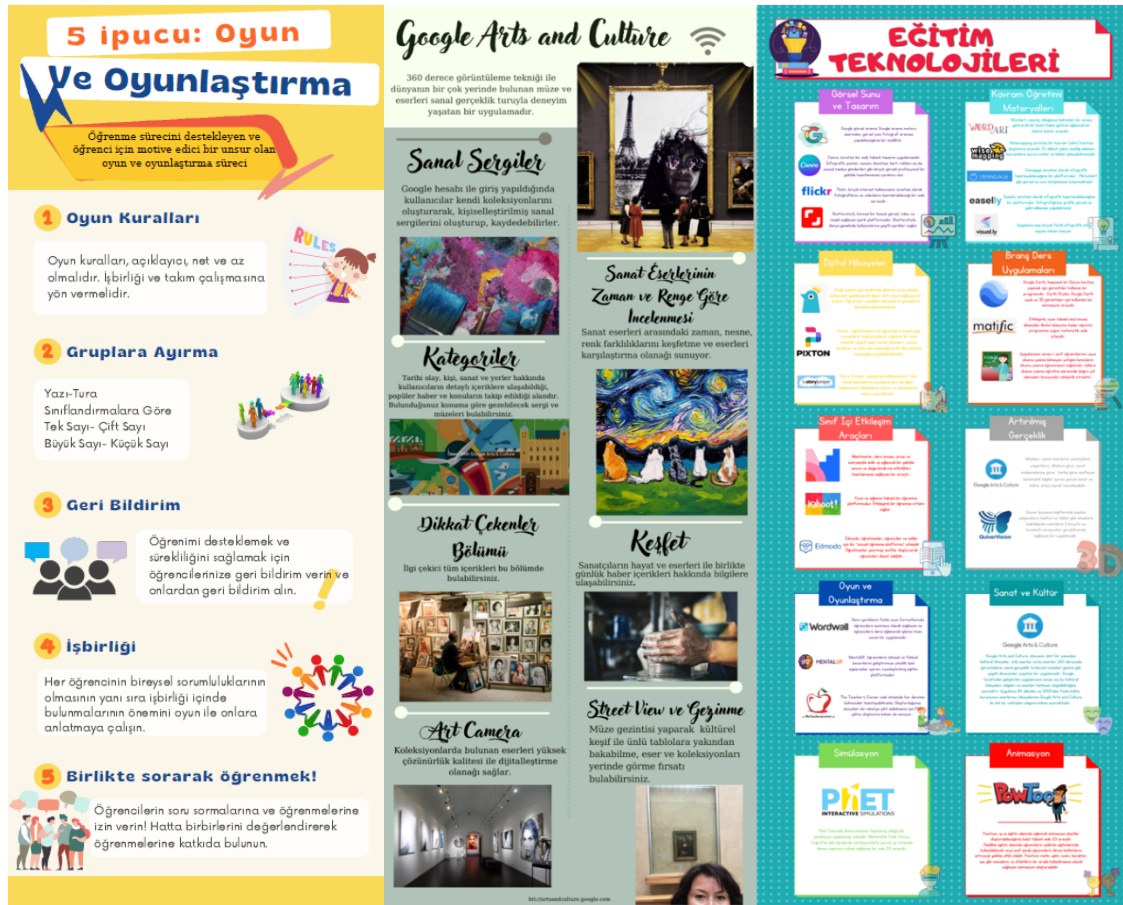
5 ipucu: Oyun
Ve Oyunlaştırma

Öğrenme sürecini destekleyen ve öğrenci için motive edici bir unsur olan oyun ve oyunlaştırma süreci

1 Oyun Kuralları

RULES

Oyun kuralları, açıklayıcı, net ve az olmalıdır. İşbirliği ve takım çalışmasına yön vermelidir.

2 Gruplara Ayırma

Yazı-Tura
Sınıflandırmalara Göre
Tek Sayı- Çift Sayı
Büyük Sayı- Küçük Sayı

3 Geri Bildirim

Öğrenimi desteklemek ve sürekliliğini sağlamak için öğrencilerinize geri bildirim verin ve onlardan geri bildirim alın.

4 İşbirliği

Her öğrencinin bireysel sorumluluklarının olmasının yanı sıra işbirliği içinde bulunmalarının önemini oyun ile onlara anlatmaya çalışın.

5 Birlikte sorarak öğrenmek!

Öğrencilerin soru sormalarına ve öğrenmelerine izin verin! Hatta birbirlerini değerlendirerek öğrenmelerine katkıda bulunun.

Google Arts and Culture

360 derece görüntüleme tekniği ile dünyanın bir çok yerinde bulunan müze ve eserleri sanal gerçeklik turuyla deneyim yaşatan bir uygulamadır.

Sanal Sergiler

Google hesabı ile giriş yapıldığında kullanıcılar kendi koleksiyonlarını oluşturarak, kişiselleştirilmiş sanal sergilerini oluşturup, kaydedebilirler.

Sanat Eserlerinin Zaman ve Renge Göre İncelenmesi

Sanat eserleri arasındaki zaman, nesne, renk farklılıklarını keşfetme ve eserleri karşılaştırma olanağı sunuyor.

Kategoriler

Tarihi olay, kişi, sanat ve yerler hakkında kullanıcıların detaylı içeriklere ulaşabildiği, popüler haber ve konuların takip edildiği alandır. Bulunduğunuz konuma göre gezebilecek sergi ve müzeleri bulabilirsiniz.

Dikkat Çekenler Bölümü

İlgi çekici tüm içerikleri bu bölümde bulabilirsiniz.

Keşfet

Sanatçıların hayat ve eserleri ile birlikte günlük haber içerikleri hakkında bilgilere ulaşabilirsiniz.

Art Camera

Koleksiyonlarda bulunan eserleri yüksek çözünürlük kalitesi ile dijitalleştirme olanağı sağlar.

Street View ve Gezinme

Müze gezintisi yaparak kültürel keşif ile ünlü tablolara yakından bakabilme, eser ve koleksiyonları yerinde görme fırsatı bulabilirsiniz.

http://artsandculture.google.com

EĞİTİM TEKNOLOJİLERİ

Görsel Sunu ve Tasarım
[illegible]
Canva
flickr

Kavram Öğretimi Materyalleri
WORDART
wisemapping
easelly
visual.ly
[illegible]

Dijital Hikayeler
PIXTON
storyjumper
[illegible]

Branş Ders Uygulamaları
matific
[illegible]

Sınıf İçi Etkileşim Araçları
Kahoot!
Edmodo
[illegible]

Artırılmış Gerçeklik
Google Arts & Culture
QuiverVision
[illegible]

Oyun ve Oyunlaştırma
Wordwall
MENTALUP
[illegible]

Sanat ve Kültür
Google Arts & Culture
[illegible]

Simülasyon
PhET INTERACTIVE SIMULATIONS
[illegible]

Animasyon
PowToon
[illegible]